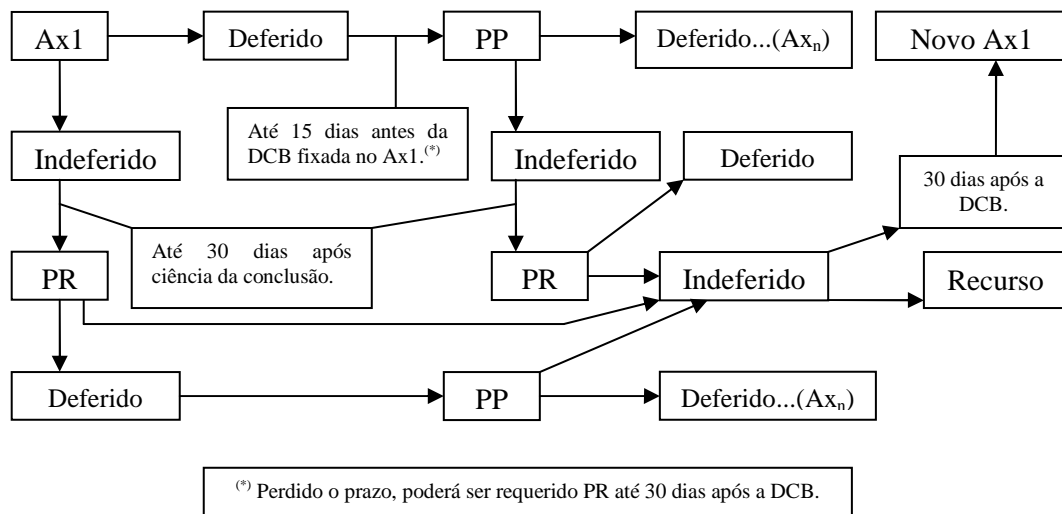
Ax1

Deferido

PP

Deferido...(Ax$_n$)

Novo Ax1

Até 15 dias antes da DCB fixada no Ax1.$^{(*)}$

Indeferido

Indeferido

Deferido

30 dias após a DCB.

Até 30 dias após ciência da conclusão.

PR

PR

Indeferido

Recurso

Deferido

PP

Deferido...(Ax$_n$)

$^{(*)}$ Perdido o prazo, poderá ser requerido PR até 30 dias após a DCB.